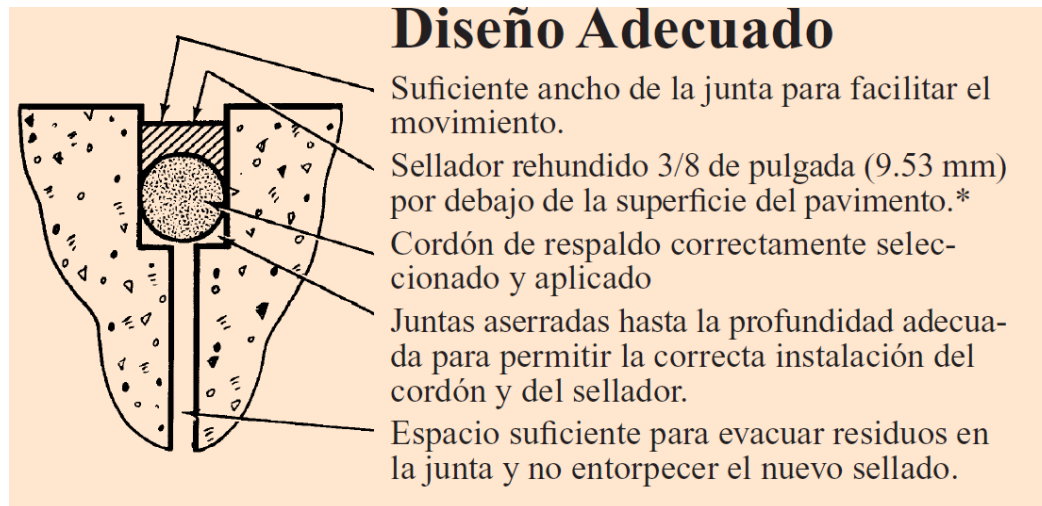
Diseño Adecuado

Suficiente ancho de la junta para facilitar el movimiento.

Sellador rehundido 3/8 de pulgada (9.53 mm) por debajo de la superficie del pavimento.*

Cordón de respaldo correctamente seleccionado y aplicado

Juntas aserradas hasta la profundidad adecuada para permitir la correcta instalación del cordón y del sellador.

Espacio suficiente para evacuar residuos en la junta y no entorpecer el nuevo sellado.